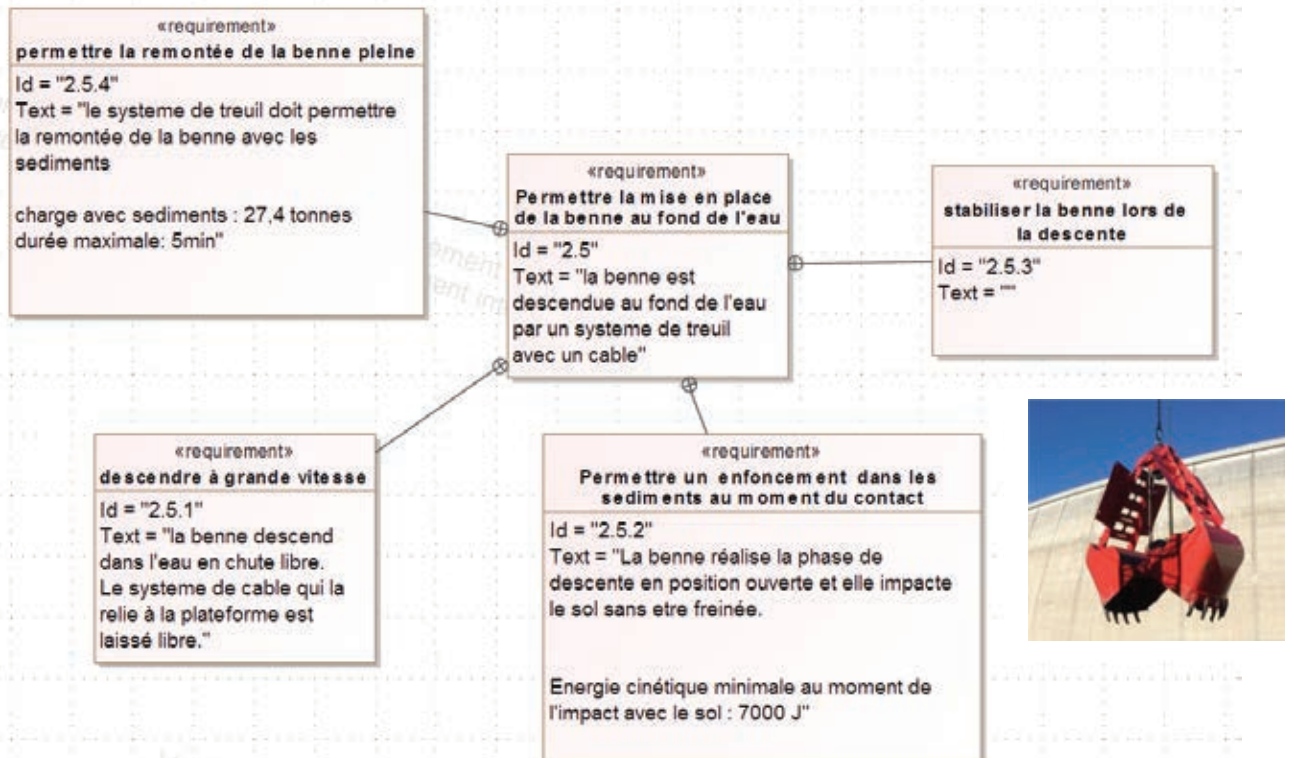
«requirement»
permettre la remontée de la benne pleine
Id = "2.5.4"
Text = "le systeme de treuil doit permettre la remontée de la benne avec les sediments

charge avec sediments : 27,4 tonnes
durée maximale: 5min"

«requirement»
Permettre la mise en place de la benne au fond de l'eau
Id = "2.5"
Text = "la benne est descendue au fond de l'eau par un systeme de treuil avec un cable"

«requirement»
stabiliser la benne lors de la descente
Id = "2.5.3"
Text = ""

«requirement»
descendre à grande vitesse
Id = "2.5.1"
Text = "la benne descend dans l'eau en chute libre. Le systeme de cable qui la relie à la plateforme est laissé libre."

«requirement»
Permettre un enfoncement dans les sediments au moment du contact
Id = "2.5.2"
Text = "La benne réalise la phase de descente en position ouverte et elle impacte le sol sans etre freinée.

Energie cinétique minimale au moment de l'impact avec le sol : 7000 J"